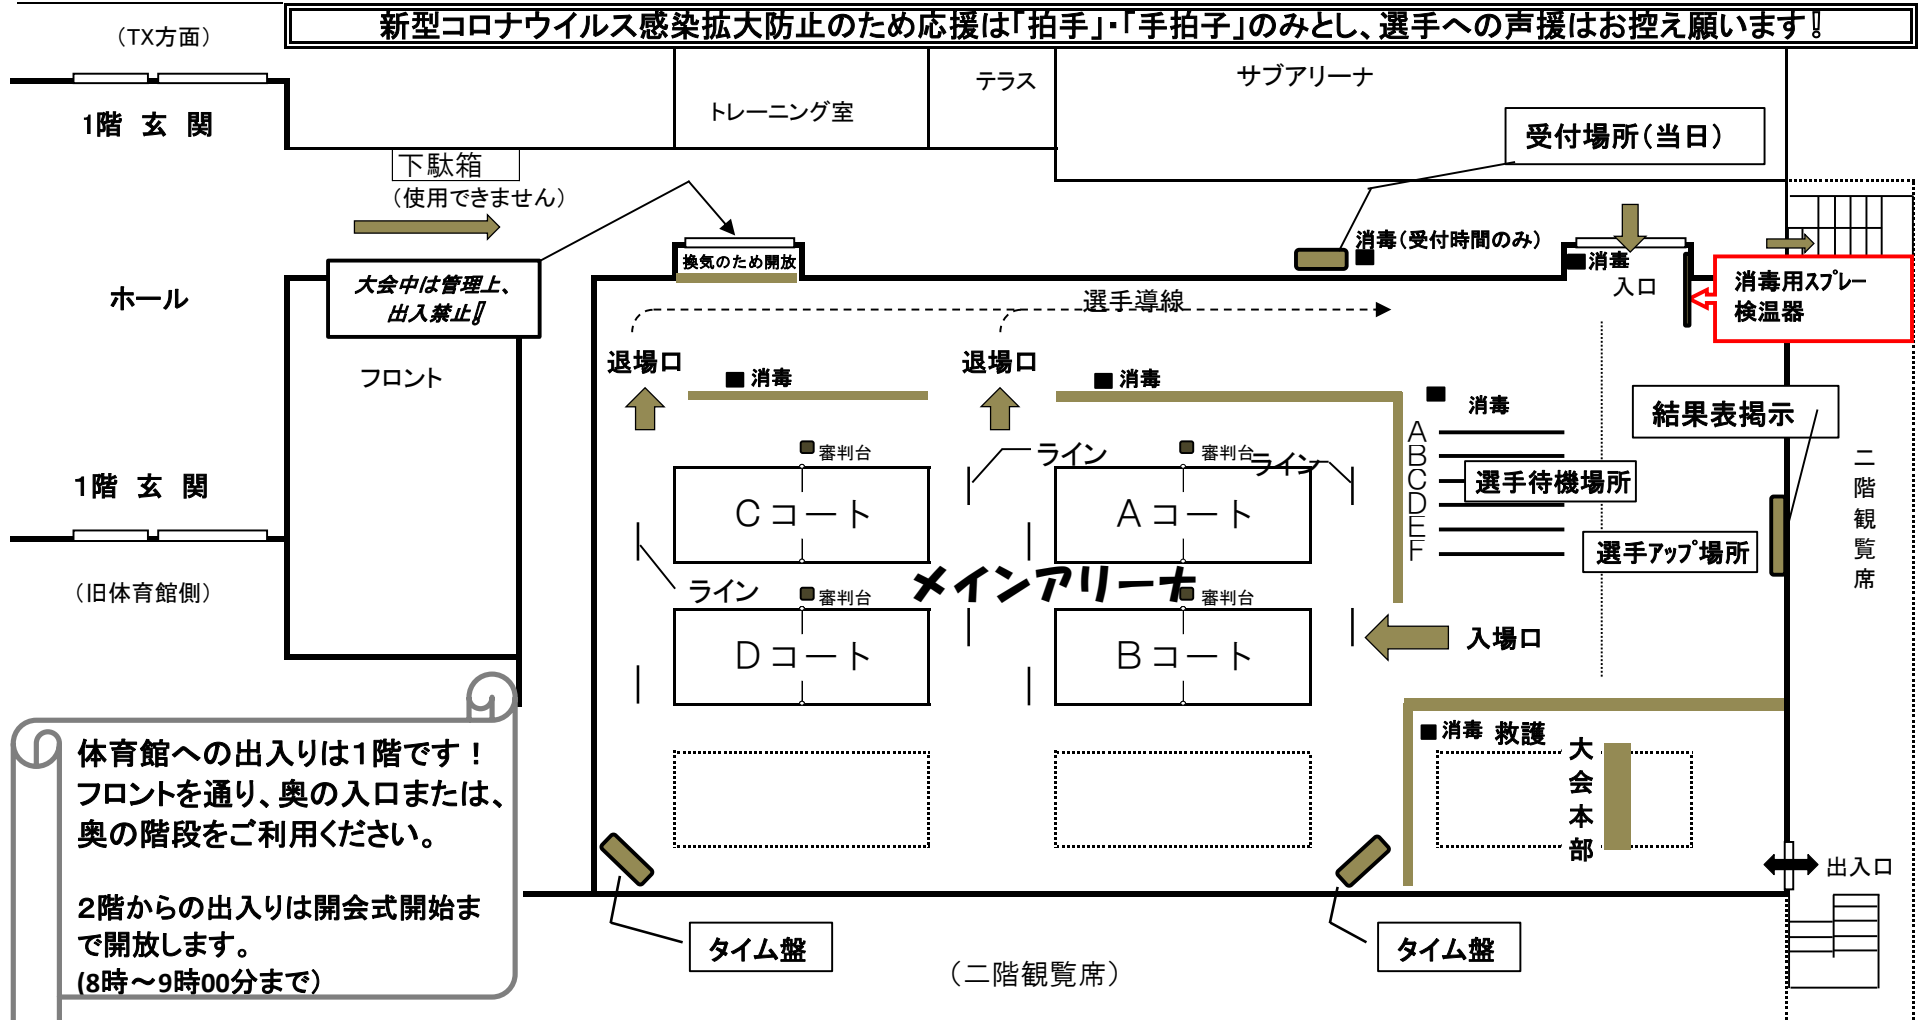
（TX方面）

新型コロナウイルス感染拡大防止のため応援は「拍手」・「手拍子」のみとし、選手への声援はお控え願います！

1階 玄 関

トレーニング室

テラス

サブアリーナ

受付場所（当日）

下駄箱
（使用できません）

換気のため開放

消毒（受付時間のみ）

消毒

入口

消毒用スプレー
検温器

ホール

大会中は管理上、
出入禁止！

選手導線

フロント

退場口

消毒

退場口

消毒

消毒

結果表掲示

ライン

審判台

審判台

ライン

A
B
C
D
E
F

選手待機場所

1階 玄 関

Cコート

Aコート

選手アップ場所

二
階
観
覧
席

ライン

審判台

メインアリーナ

審判台

（旧体育館側）

Dコート

Bコート

入場口

体育館への出入りは1階です！
フロントを通り、奥の入口または、奥の階段をご利用ください。

2階からの出入りは開会式開始まで開放します。
(8時～9時00分まで)

消毒 救護

大
会
本
部

出入口

タイム盤

（二階観覧席）

タイム盤